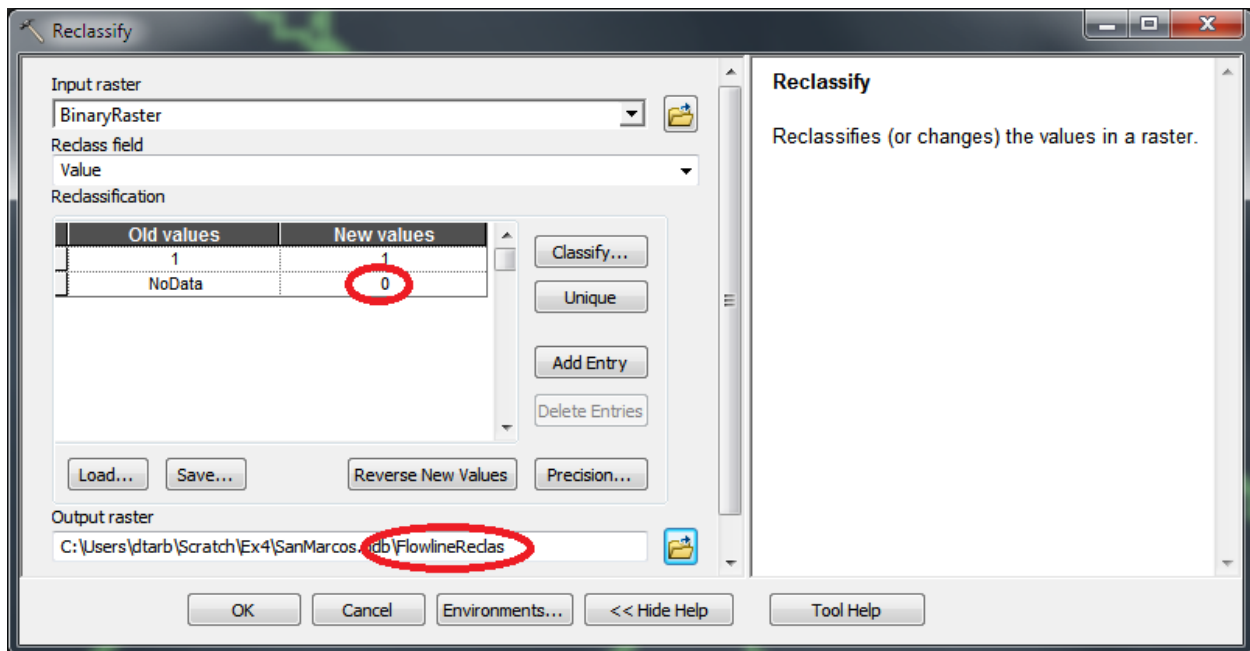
Reclassify

Input raster
BinaryRaster
Reclass field
Value
Reclassification

| Old values | New values |
|---|---|
| 1 | 1 |
| NoData | 0 |

Classify...
Unique
Add Entry
Delete Entries
Load...
Save...
Reverse New Values
Precision...

Output raster
C:\Users\dtarb\Scratch\Ex4\SanMarcos.gdb\FlowlineReclas

OK
Cancel
Environments...
<< Hide Help
Tool Help

Reclassify

Reclassifies (or changes) the values in a raster.